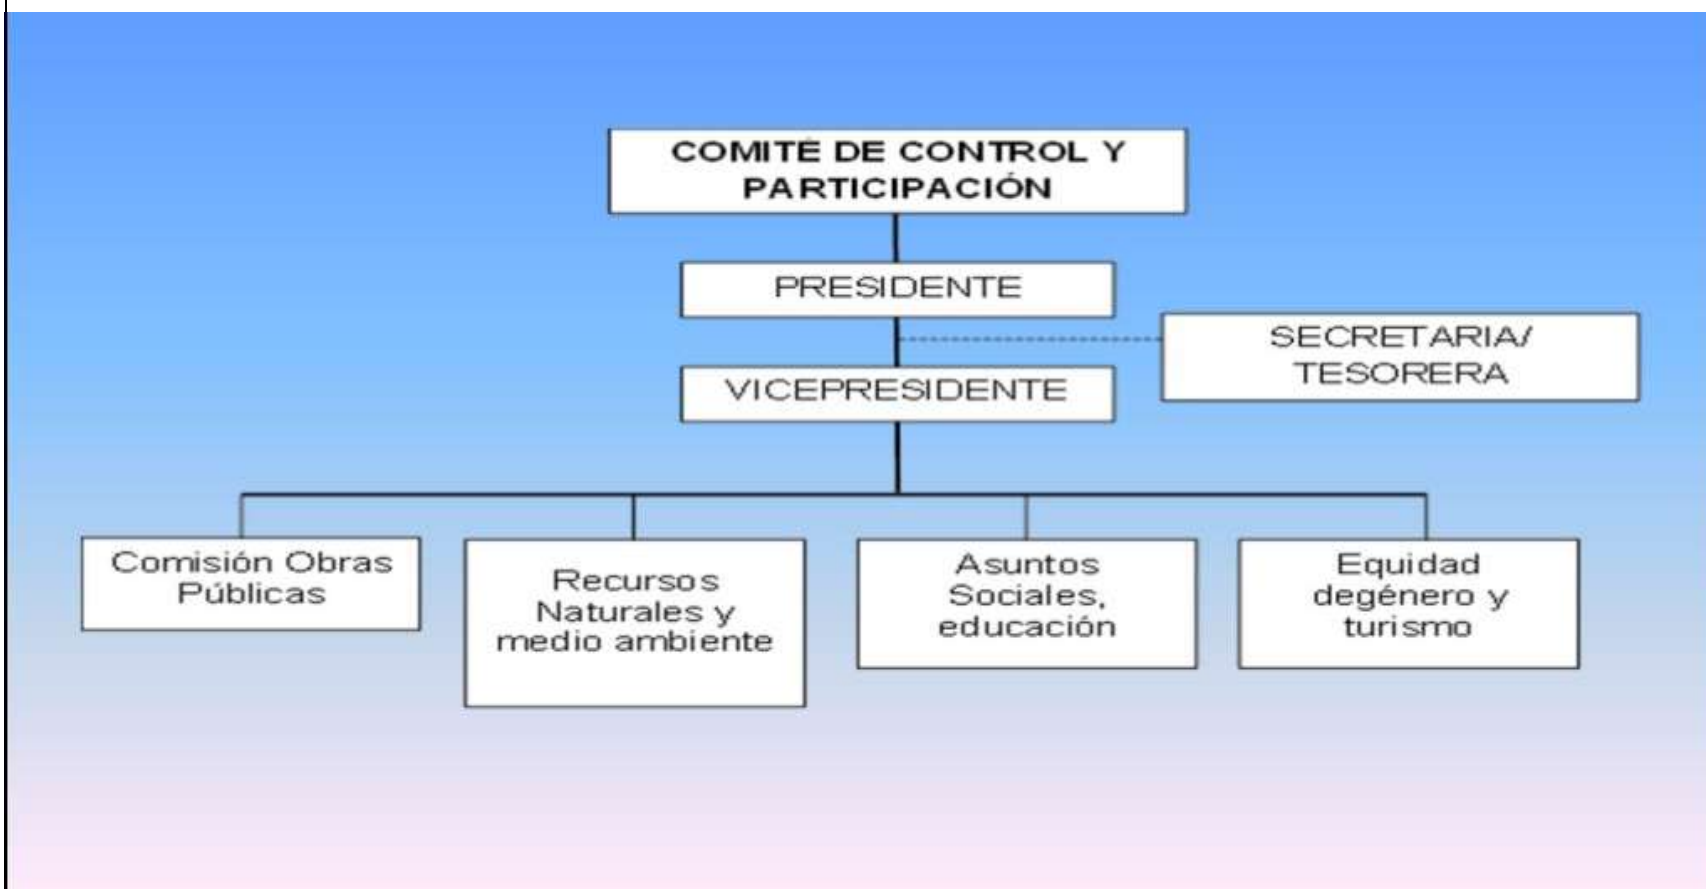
COMITÉ DE CONTROL Y PARTICIPACIÓN

PRESIDENTE

SECRETARIA/ TESORERA

VICEPRESIDENTE

Comisión Obras Públicas

Recursos Naturales y medio ambiente

Asuntos Sociales, educación

Equidad degénero y turismo